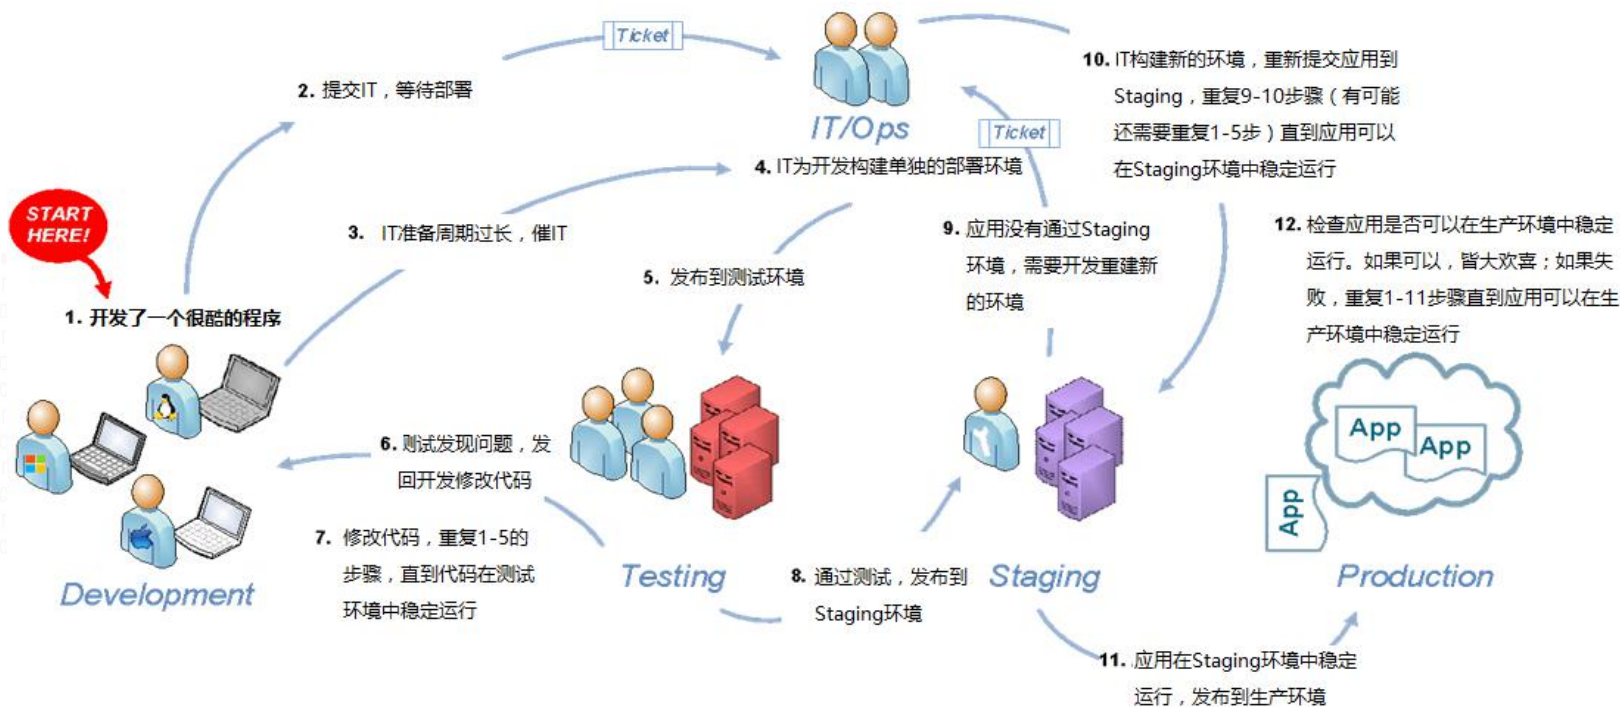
START HERE!

1. 开发了一个很酷的程序

2. 提交IT，等待部署

Ticket

IT/Ops

3. IT准备周期过长，催IT

4. IT为开发构建单独的部署环境

Ticket

10. IT构建新的环境，重新提交应用到Staging，重复9-10步骤（有可能还需要重复1-5步）直到应用可以在Staging环境中稳定运行

5. 发布到测试环境

9. 应用没有通过Staging环境，需要开发重建新的环境

12. 检查应用是否可以在生产环境中稳定运行。如果可以，皆大欢喜；如果失败，重复1-11步骤直到应用可以在生产环境中稳定运行

App

App

App

6. 测试发现问题，发回开发修改代码

7. 修改代码，重复1-5的步骤，直到代码在测试环境中稳定运行

Development

Testing

8. 通过测试，发布到Staging环境

Staging

Production

11. 应用在Staging环境中稳定运行，发布到生产环境